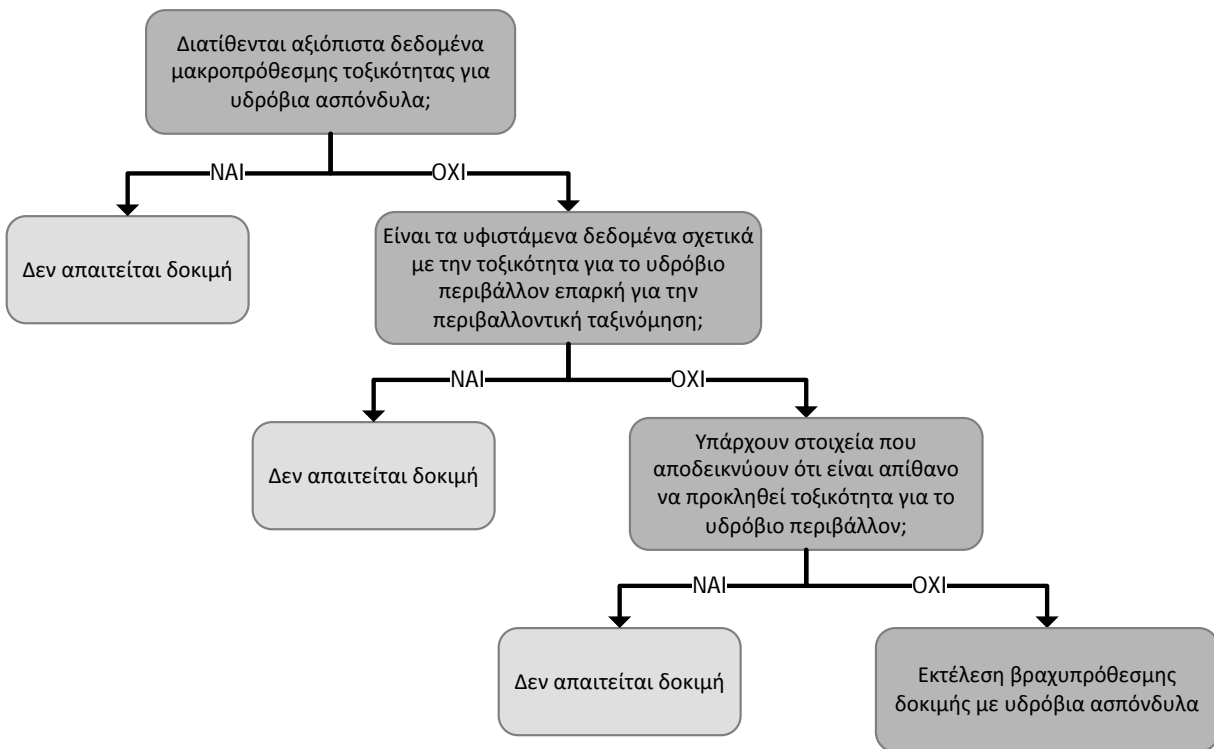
Διατίθενται αξιόπιστα δεδομένα μακροπρόθεσμης τοξικότητας για υδρόβια ασπόνδυλα;

ΝΑΙ

ΟΧΙ

Δεν απαιτείται δοκιμή

Είναι τα υφιστάμενα δεδομένα σχετικά με την τοξικότητα για το υδρόβιο περιβάλλον επαρκή για την περιβαλλοντική ταξινόμηση;

ΝΑΙ

ΟΧΙ

Δεν απαιτείται δοκιμή

Υπάρχουν στοιχεία που αποδεικνύουν ότι είναι απίθανο να προκληθεί τοξικότητα για το υδρόβιο περιβάλλον;

ΝΑΙ

ΟΧΙ

Δεν απαιτείται δοκιμή

Εκτέλεση βραχυπρόθεσμης δοκιμής με υδρόβια ασπόνδυλα